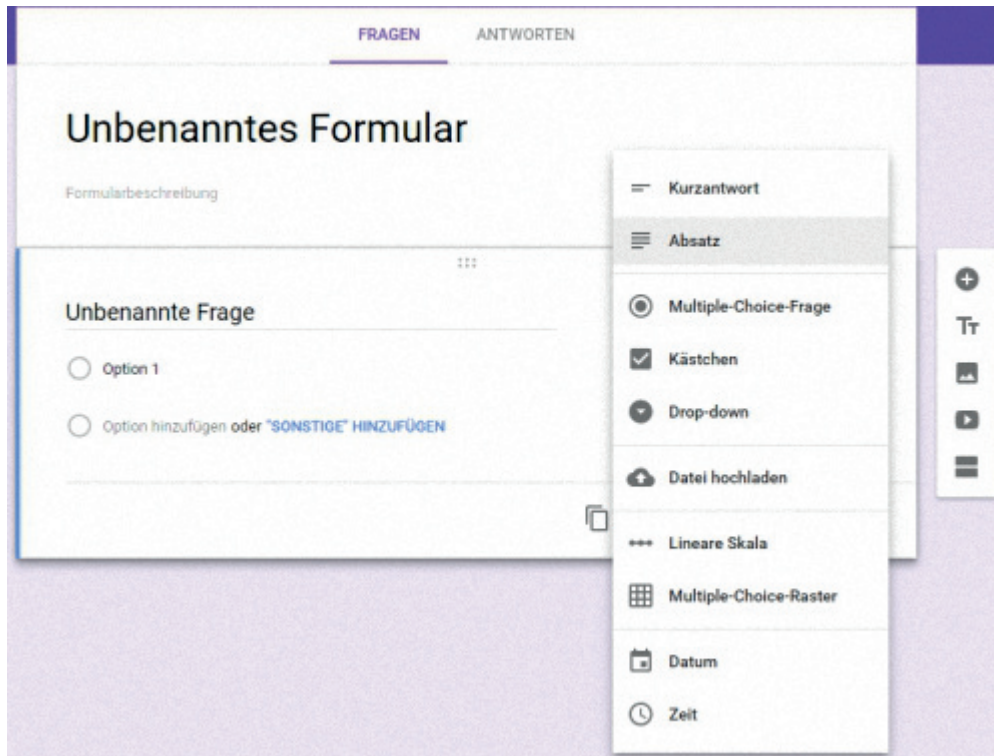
FRAGEN ANTWORTEN

Unbenanntes Formular

Formularbeschreibung

Unbenannte Frage

Option 1

Option hinzufügen oder "SONSTIGE" HINZUFÜGEN

Kurzantwort
Absatz
Multiple-Choice-Frage
Kästchen
Drop-down
Datei hochladen
Lineare Skala
Multiple-Choice-Raster
Datum
Zeit

Tт